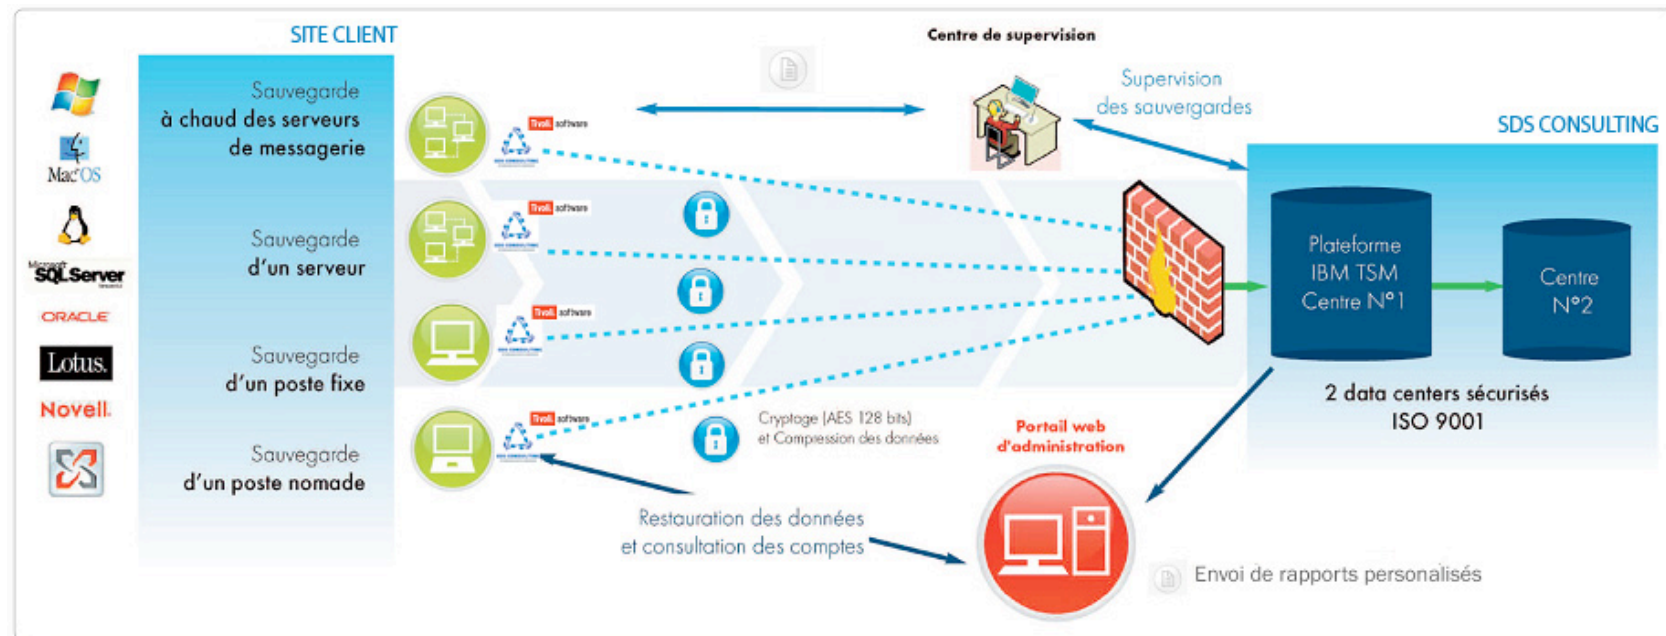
SITE CLIENT

Mac OS

Microsoft SQL Server

ORACLE

Lotus.

Novell.

Sauvegarde à chaud des serveurs de messagerie

Sauvegarde d'un serveur

Sauvegarde d'un poste fixe

Sauvegarde d'un poste nomade

Tivoli software

Tivoli software

Tivoli software

Tivoli software

Centre de supervision

Supervision des sauvegardes

SDS CONSULTING

Plateforme IBM TSM Centre N°1

Centre N°2

2 data centers sécurisés ISO 9001

Cryptage (AES 128 bits) et Compression des données

Portail web d'administration

Restauration des données et consultation des comptes

Envoi de rapports personalisés